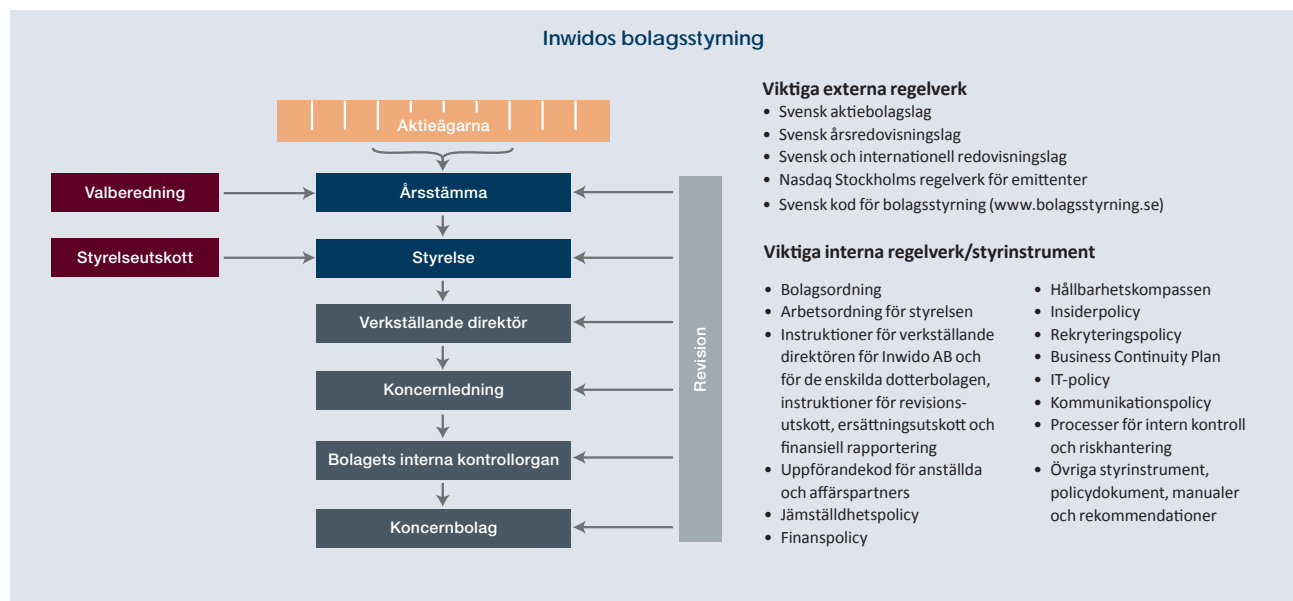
Inwidos bolagsstyrning

Aktieägarna

Valberedning

Årsstämma

Styrelseutskott

Styrelse

Verkställande direktör

Koncernledning

Bolagets interna kontrollorgan

Koncernbolag

Revision

Viktiga externa regelverk
• Svensk aktiebolagslag
• Svensk årsredovisningslag
• Svensk och internationell redovisningslag
• Nasdaq Stockholms regelverk för emittenter
• Svensk kod för bolagsstyrning (www.bolagsstyrning.se)

Viktiga interna regelverk/styrinstrument
• Bolagsordning
• Arbetsordning för styrelsen
• Instruktioner för verkställande direktören för Inwido AB och för de enskilda dotterbolagen, instruktioner för revisionsutskott, ersättningsutskott och finansiell rapportering
• Uppförandekod för anställda och affärspartners
• Jämställdhetspolicy
• Finanspolicy

• Hållbarhetskompassen
• Insiderpolicy
• Rekryteringspolicy
• Business Continuity Plan
• IT-policy
• Kommunikationspolicy
• Processer för intern kontroll och riskhantering
• Övriga styrinstrument, policydokument, manualer och rekommendationer